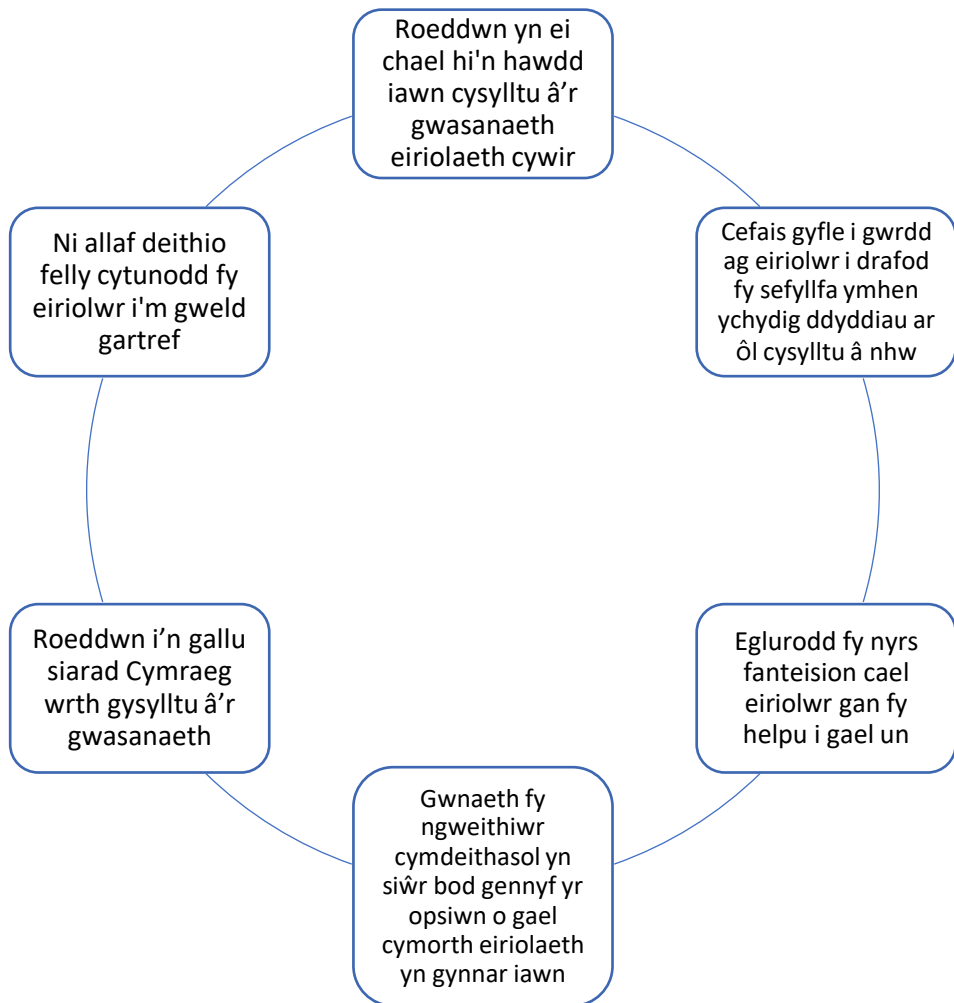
Roeddwn yn ei chael hi'n hawdd iawn cysylltu â’r gwasanaeth eiriolaeth cywir

Cefais gyfle i gwrdd ag eiriolwr i drafod fy sefyllfa ymhen ychydig ddyddiau ar ôl cysylltu â nhw

Eglurodd fy nyrs fanteision cael eiriolwr gan fy helpu i gael un

Gwnaeth fy ngweithiwr cymdeithasol yn siŵr bod gennyf yr opsiwn o gael cymorth eiriolaeth yn gynnar iawn

Roeddwn i’n gallu siarad Cymraeg wrth gysylltu â’r gwasanaeth

Ni allaf deithio felly cytunodd fy eiriolwr i'm gweld gartref